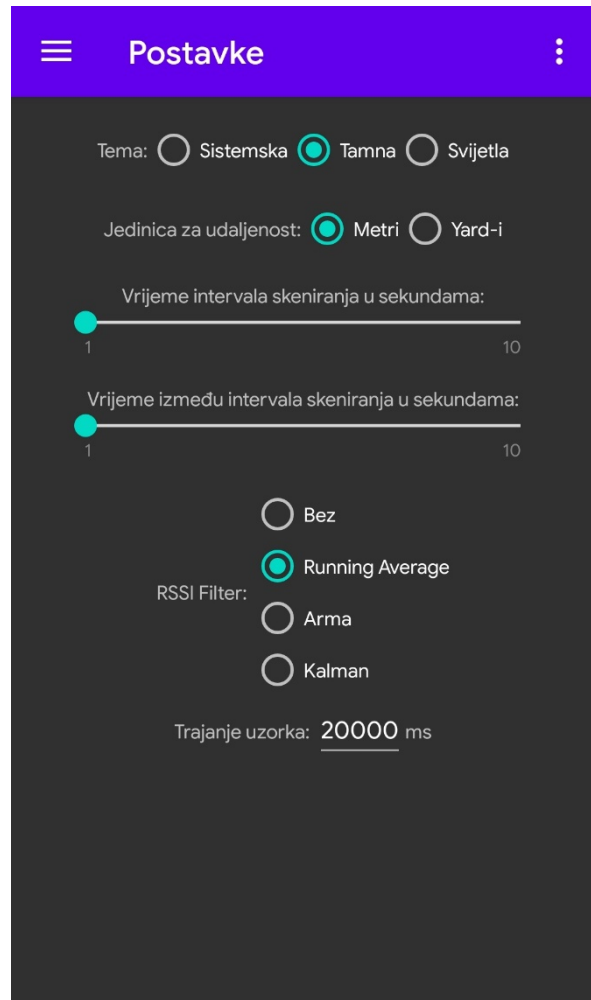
Postavke

Tema: Sistemska Tamna Svijetla

Jedinica za udaljenost: Metri Yard-i

Vrijeme intervala skeniranja u sekundama:

1 10

Vrijeme između intervala skeniranja u sekundama:

1 10

RSSI Filter:
Bez
Running Average
Arma
Kalman

Trajanje uzorka: 20000 ms